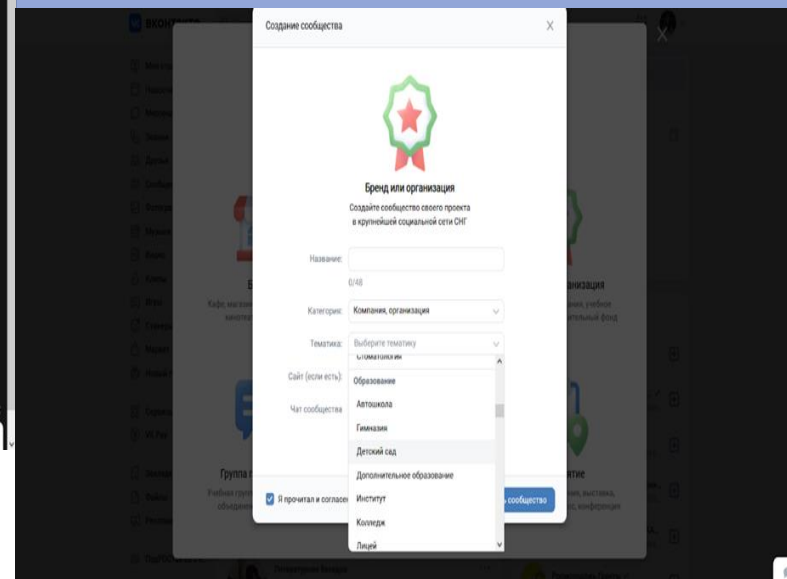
Создание сообщества

X

Бренд или организация

Создайте сообщество своего проекта в крупнейшей социальной сети СНГ

Название:

0/48

Категория: Компания, организация

Тематика: Выберите тематику

Сайт (если есть):

Чат сообщества

Стоматология

Образование

Автошкола

Гимназия

Детский сад

Дополнительное образование

Институт

Колледж

Лицей

Я прочитал и согласен

сообщество

Группа

низация

тие